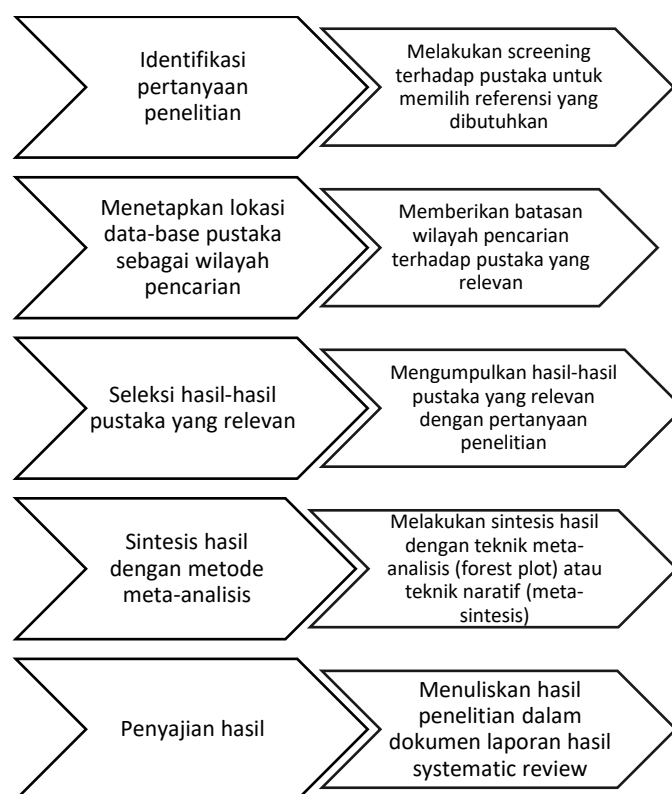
Identifikasi pertanyaan penelitian

Melakukan screening terhadap pustaka untuk memilih referensi yang dibutuhkan

Menetapkan lokasi data-base pustaka sebagai wilayah pencarian

Memberikan batasan wilayah pencarian terhadap pustaka yang relevan

Seleksi hasil-hasil pustaka yang relevan

Mengumpulkan hasil-hasil pustaka yang relevan dengan pertanyaan penelitian

Sintesis hasil dengan metode meta-analisis

Melakukan sintesis hasil dengan teknik meta-analisis (forest plot) atau teknik naratif (meta-sintesis)

Penyajian hasil

Menuliskan hasil penelitian dalam dokumen laporan hasil systematic review